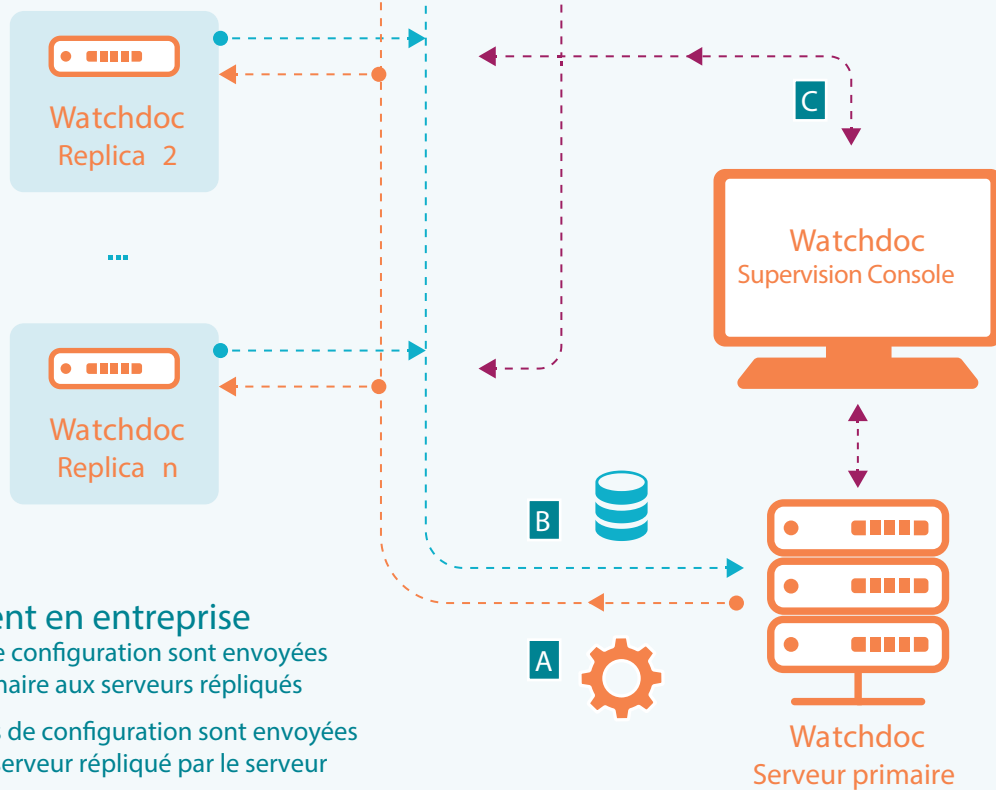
Watchdoc
Replica 2

...

Watchdoc
Replica n

C

Watchdoc
Supervision Console

B

A

Watchdoc
Serveur primaire

ent en entreprise
e configuration sont envoyées
naire aux serveurs répliqués

s de configuration sont envoyées
serveur répliqué par le serveur